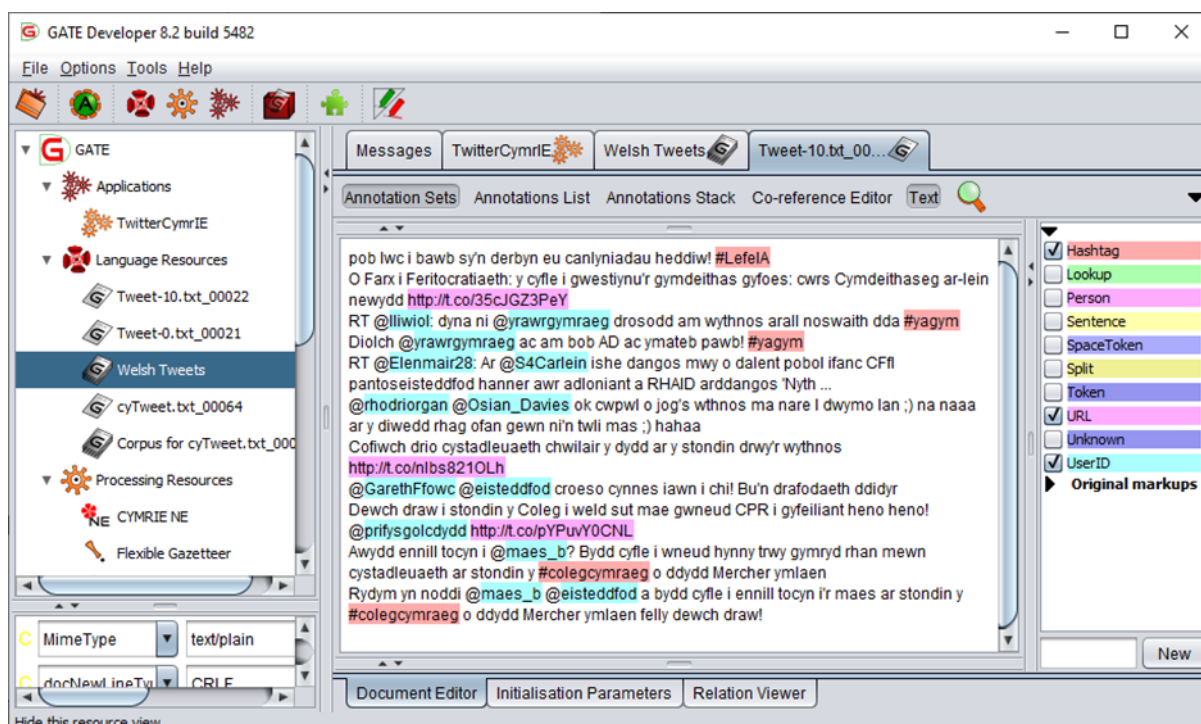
GATE Developer 8.2 build 5482

File Options Tools Help

GATE
Applications
TwitterCymrIE
Language Resources
Tweet-10.txt_00022
Tweet-0.txt_00021
Welsh Tweets
cyTweet.txt_00064
Corpus for cyTweet.txt_000
Processing Resources
CYMRIE NE
Flexible Gazetteer

MimeType | text/plain
docNewLineTy | CRLF

Messages | TwitterCymrIE | Welsh Tweets | Tweet-10.txt_00...

Annotation Sets | Annotations List | Annotations Stack | Co-reference Editor | Text

pob lwc i bawb sy'n derbyn eu canlyniadau heddiw! #LefelA
O Farx i Feritocratiaeth: y cyfle i gwestiynu'r gymdeithas gyfoes: cwrs Cymdeithaseg ar-lein newydd http://t.co/35cJGZ3PeY
RT @lliwiol: dyna ni @yrawrgymraeg drosodd am wythnos arall noswaith dda #yagym
Diolch @yrawrgymraeg ac am bob AD ac ymateb pawb! #yagym
RT @Elenmair28: Ar @S4Carlein ishe dangos mwy o dalent pobol ifanc CFfI pantoseisteddfod hanner awr adloniant a RHAID arddangos 'Nyth ...
@rhodriorgan @Osian_Davies ok cwpwl o jog's wthnos ma nare I dwymo lan ;) na naaa ar y diwedd rhag ofan gewn ni'n twli mas ;) hahaa
Cofiwch drio cystadleuaeth chwilair y dydd ar y stondin drwy'r wythnos http://t.co/nIbs821OLh
@GarethFfowc @eisteddfod croeso cynnes iawn i chi! Bu'n drafodaeth ddidyr
Dewch draw i stondin y Coleg i weld sut mae gwneud CPR i gyfeiliant heno heno! @prifysgolcdydd http://t.co/pYPuvY0CNL
Awydd ennill tocyn i @maes_b? Bydd cyfle i wneud hynny trwy gymryd rhan mewn cystadleuaeth ar stondin y #colegcymraeg o ddydd Mercher ymlaen
Rydym yn noddi @maes_b @eisteddfod a bydd cyfle i ennill tocyn i'r maes ar stondin y #colegcymraeg o ddydd Mercher ymlaen felly dewch draw!

Hashtag
Lookup
Person
Sentence
SpaceToken
Split
Token
URL
Unknown
UserID
Original markups

New

Document Editor | Initialisation Parameters | Relation Viewer

Hide this resource view